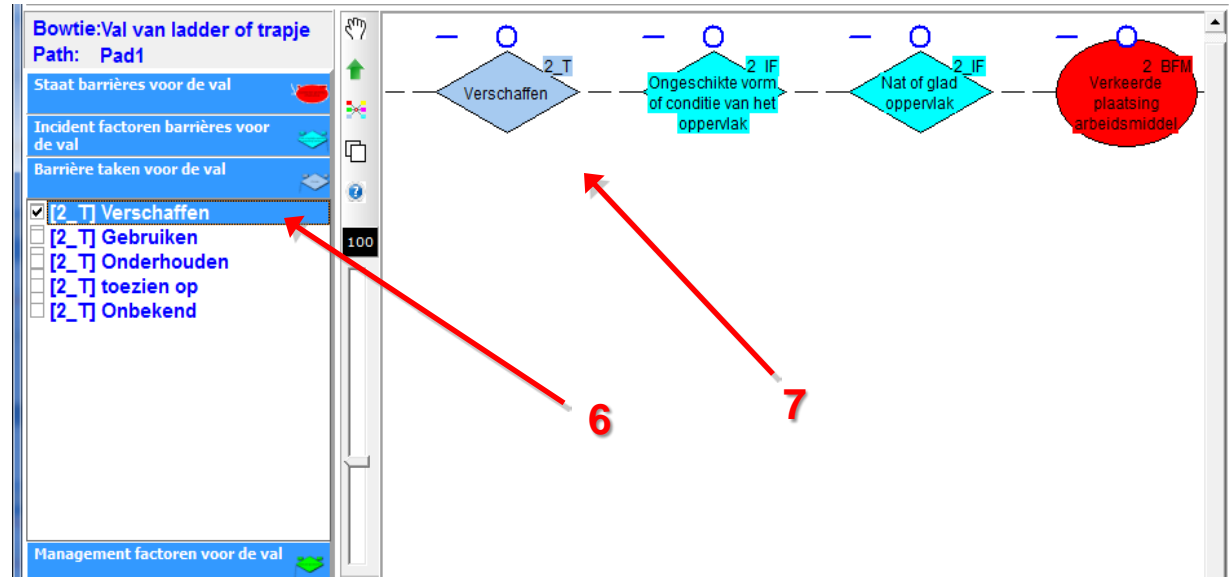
Bowtie:Val van ladder of trapje
Path: Pad1

Staat barrières voor de val

Incident factoren barrières voor de val

Barrière taken voor de val

☑ [2_T] Verschaffen
[2_T] Gebruiken
[2_T] Onderhouden
[2_T] toezien op
[2_T] Onbekend

Management factoren voor de val

100

2_T
Verschaffen

2_IF
Ongeschikte vorm of conditie van het oppervlak

2_IF
Nat of glad oppervlak

2_BFM
Verkeerde plaatsing arbeidsmiddel

6

7